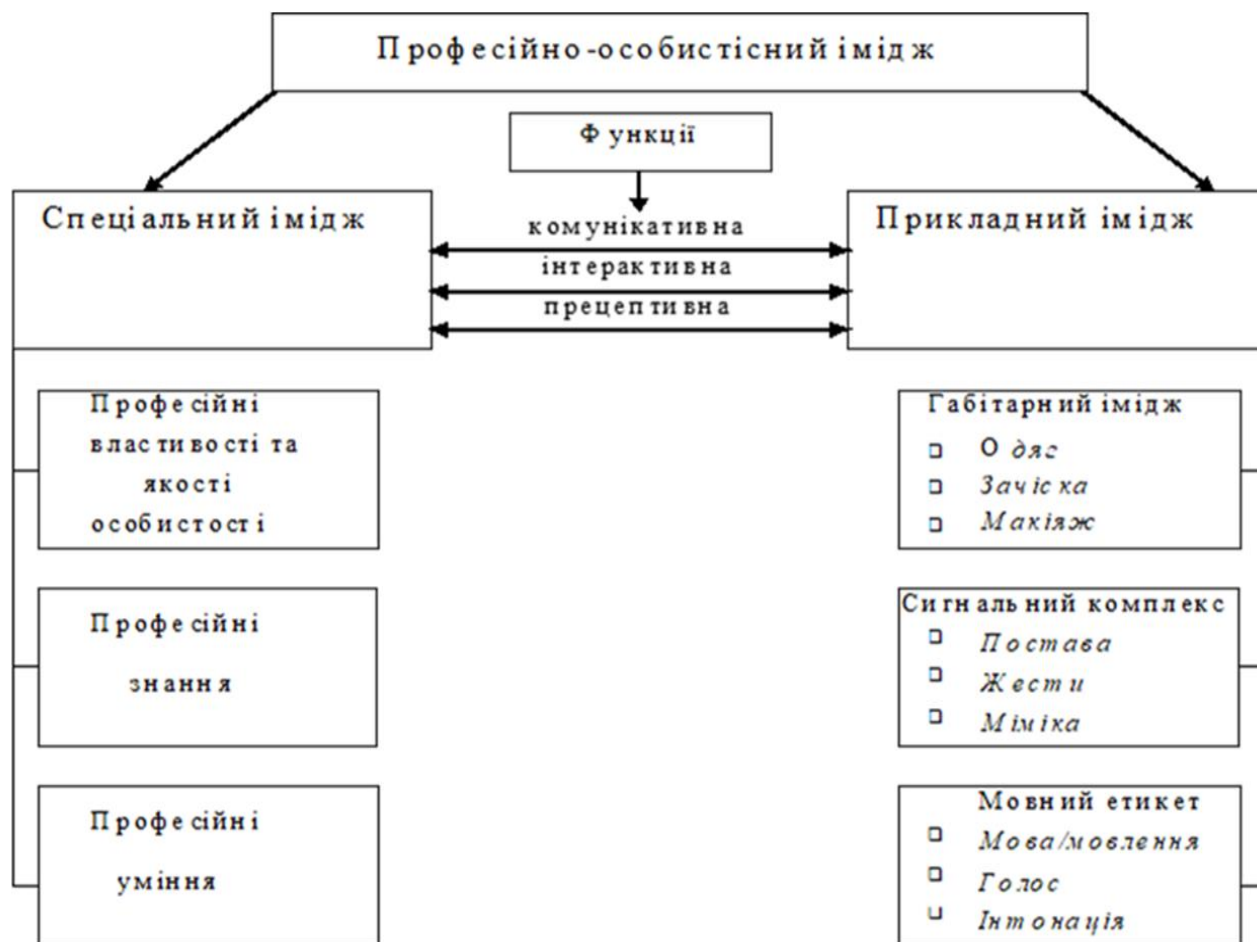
Професійно-особистісний імідж

Функції

Спеціальний імідж

комунікативна
інтерактивна
прецептивна

Прикладний імідж

Професійні властивості та якості особистості

Професійні знання

Професійні уміння

Габітарний імідж
- Одяг
- Зачіска
- Макіяж

Сигнальний комплекс
- Постава
- Жести
- Міміка

Мовний етикет
- Мова/мовлення
- Голос
- Інтонація